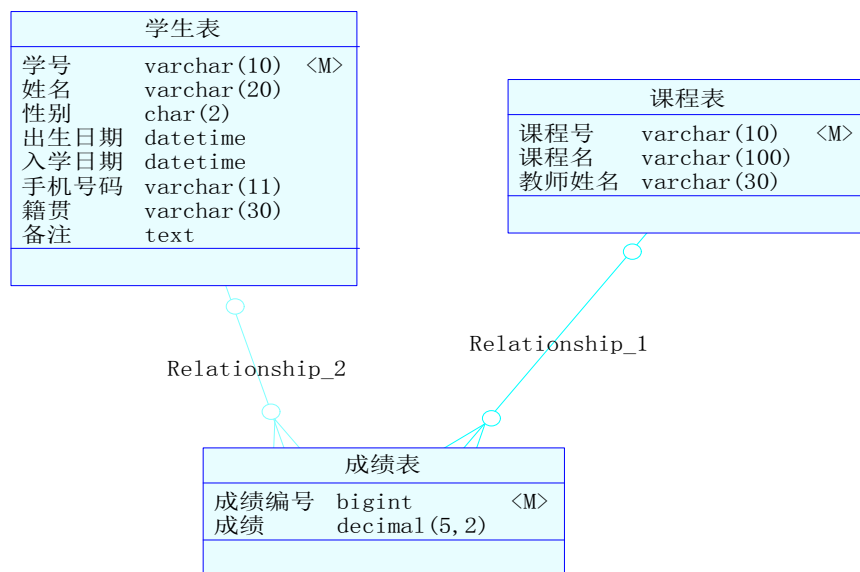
学生表

| | | |
|---|---|---|
| 学号 | varchar(10) | <M> |
| 姓名 | varchar(20) | |
| 性别 | char(2) | |
| 出生日期 | datetime | |
| 入学日期 | datetime | |
| 手机号码 | varchar(11) | |
| 籍贯 | varchar(30) | |
| 备注 | text | |

课程表

| | | |
|---|---|---|
| 课程号 | varchar(10) | <M> |
| 课程名 | varchar(100) | |
| 教师姓名 | varchar(30) | |

Relationship_1

Relationship_2

成绩表

| | | |
|---|---|---|
| 成绩编号 | bigint | <M> |
| 成绩 | decimal(5,2) | |